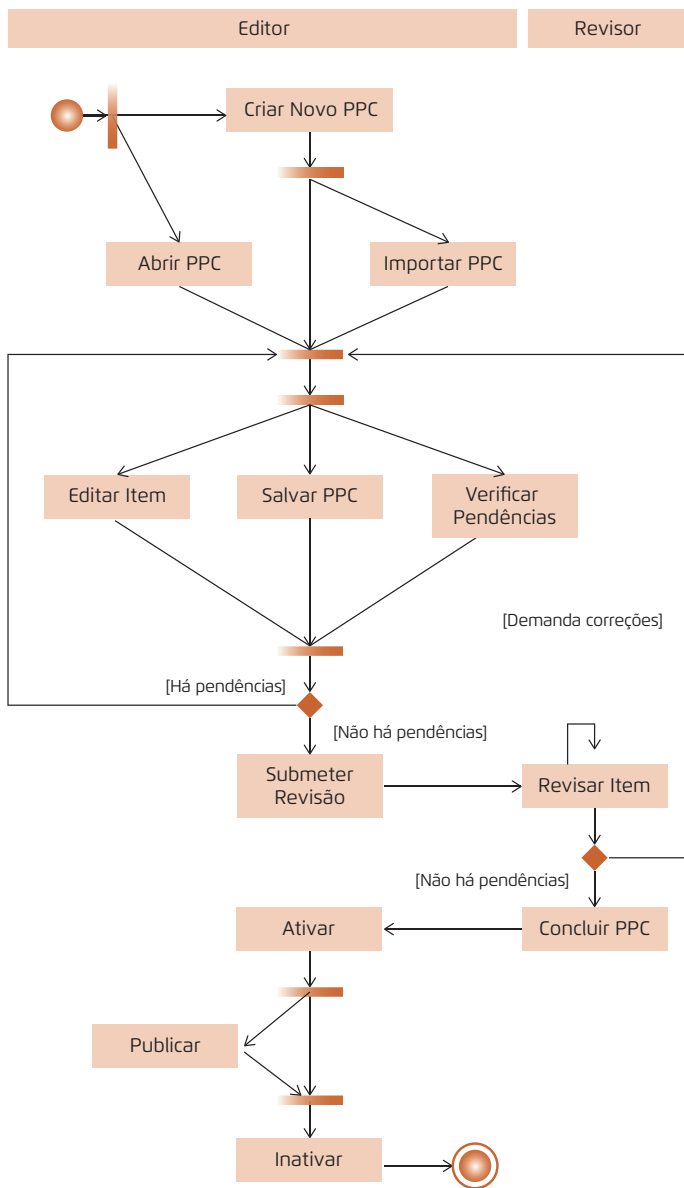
Editor

Revisor

Criar Novo PPC

Abrir PPC

Importar PPC

Editar Item

Salvar PPC

Verificar Pendências

[Demanda correções]

[Há pendências]

[Não há pendências]

Submeter Revisão

Revisar Item

[Não há pendências]

Ativar

Concluir PPC

Publicar

Inativar